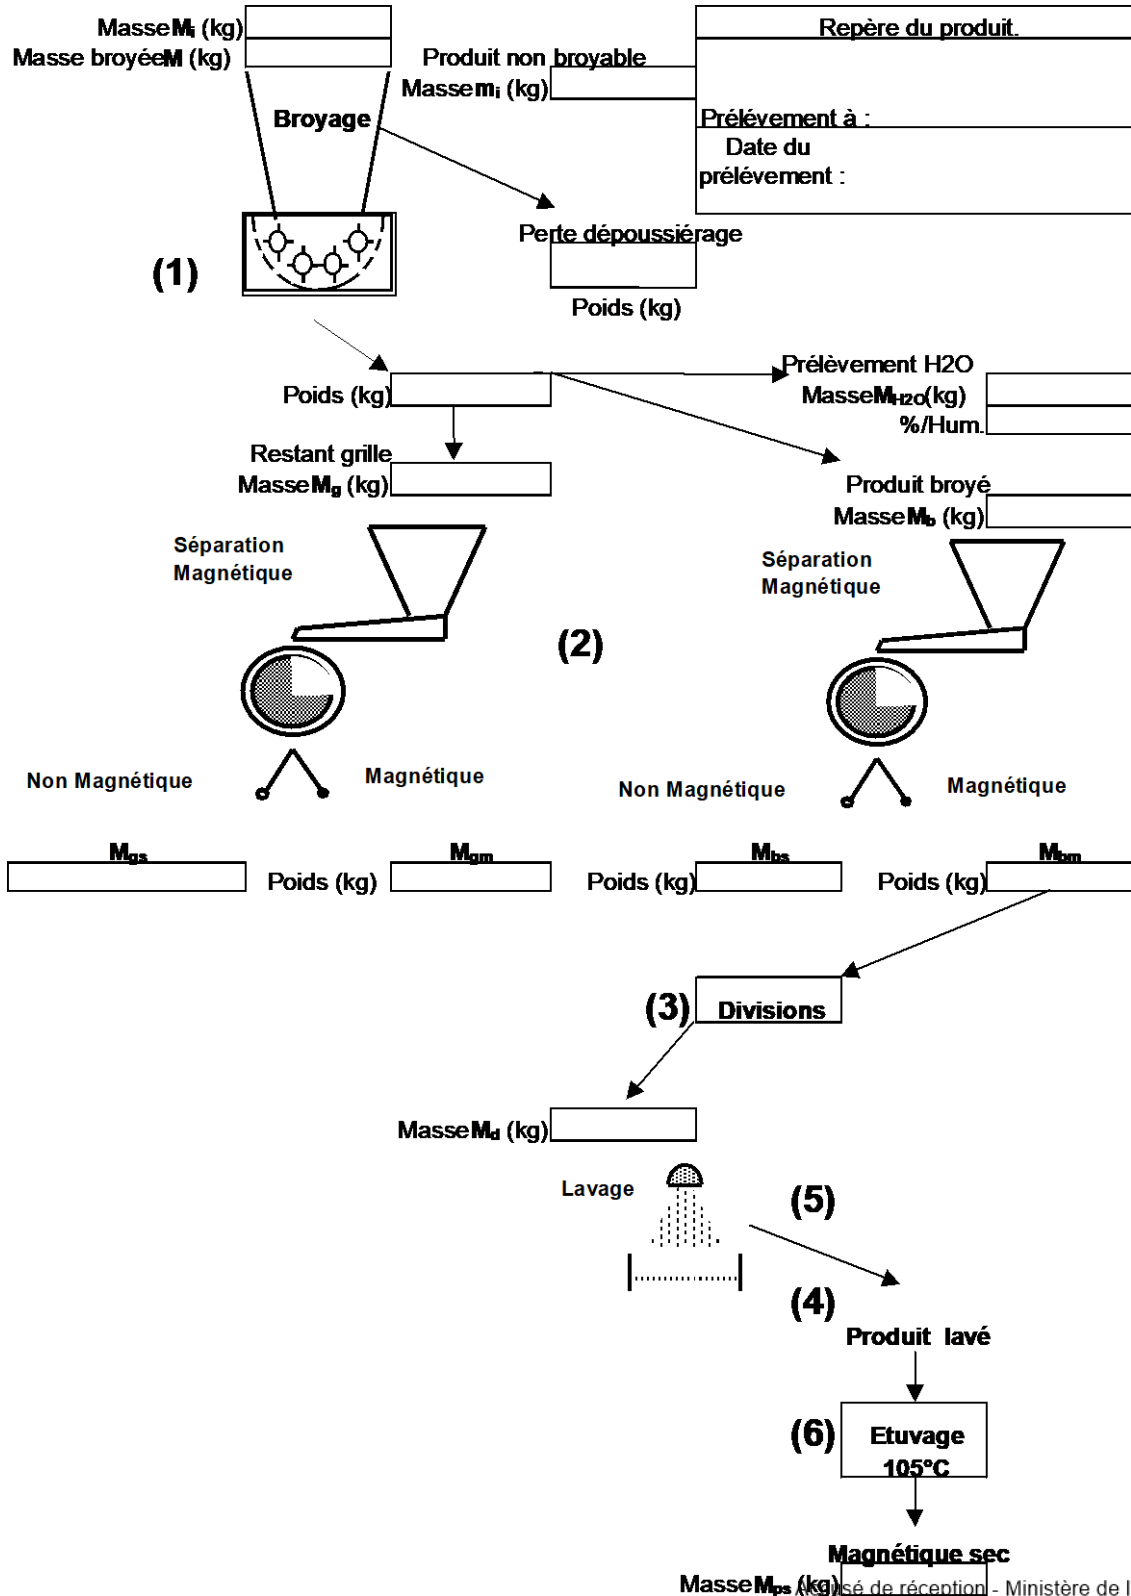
Masse $M_i$ (kg)
Masse broyée M (kg)

Broyage

Produit non broyable
Masse $m_i$ (kg)

Repère du produit.

Prélèvement à :
Date du prélèvement :

Perte dépoussiérage
Poids (kg)

(1)

Poids (kg)

Prélèvement H2O
Masse $M_{H2O}$(kg)
%/Hum.

Restant grille
Masse $M_g$ (kg)

Produit broyé
Masse $M_b$ (kg)

Séparation Magnétique

Séparation Magnétique

(2)

Non Magnétique

Magnétique

Non Magnétique

Magnétique

$M_{gs}$

Poids (kg)

$M_{gm}$

Poids (kg)

$M_{bs}$

Poids (kg)

$M_{bm}$

(3)

Divisions

Masse $M_d$ (kg)

Lavage

(5)

(4)

Produit lavé

(6)

Etuvage 105°C

Magnétique sec

Masse $M_{ps}$ (kg) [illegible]sé de réception - Ministère de l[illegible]